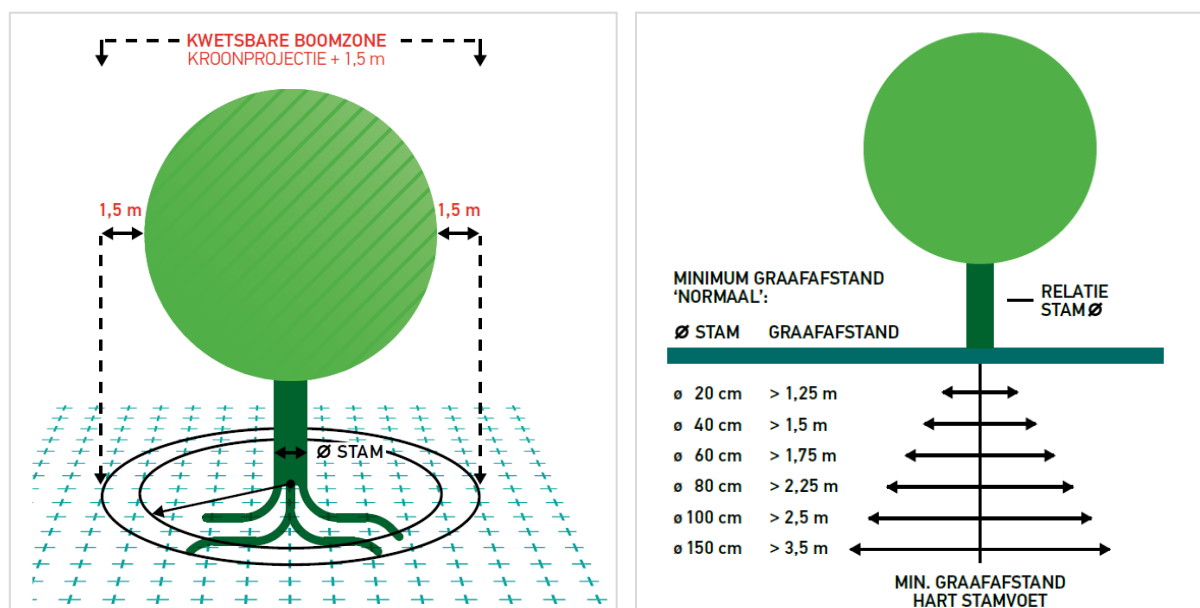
KWETSBARE BOOMZONE
KROONPROJECTIE + 1,5 m

1,5 m
1,5 m

Ø STAM

MINIMUM GRAAFAFSTAND 'NORMAAL':

RELATIE STAM Ø

| Ø STAM | GRAAFAFSTAND |
|---|---|
| ø 20 cm | > 1,25 m |
| ø 40 cm | > 1,5 m |
| ø 60 cm | > 1,75 m |
| ø 80 cm | > 2,25 m |
| ø 100 cm | > 2,5 m |
| ø 150 cm | > 3,5 m |

MIN. GRAAFAFSTAND HART STAMVOET